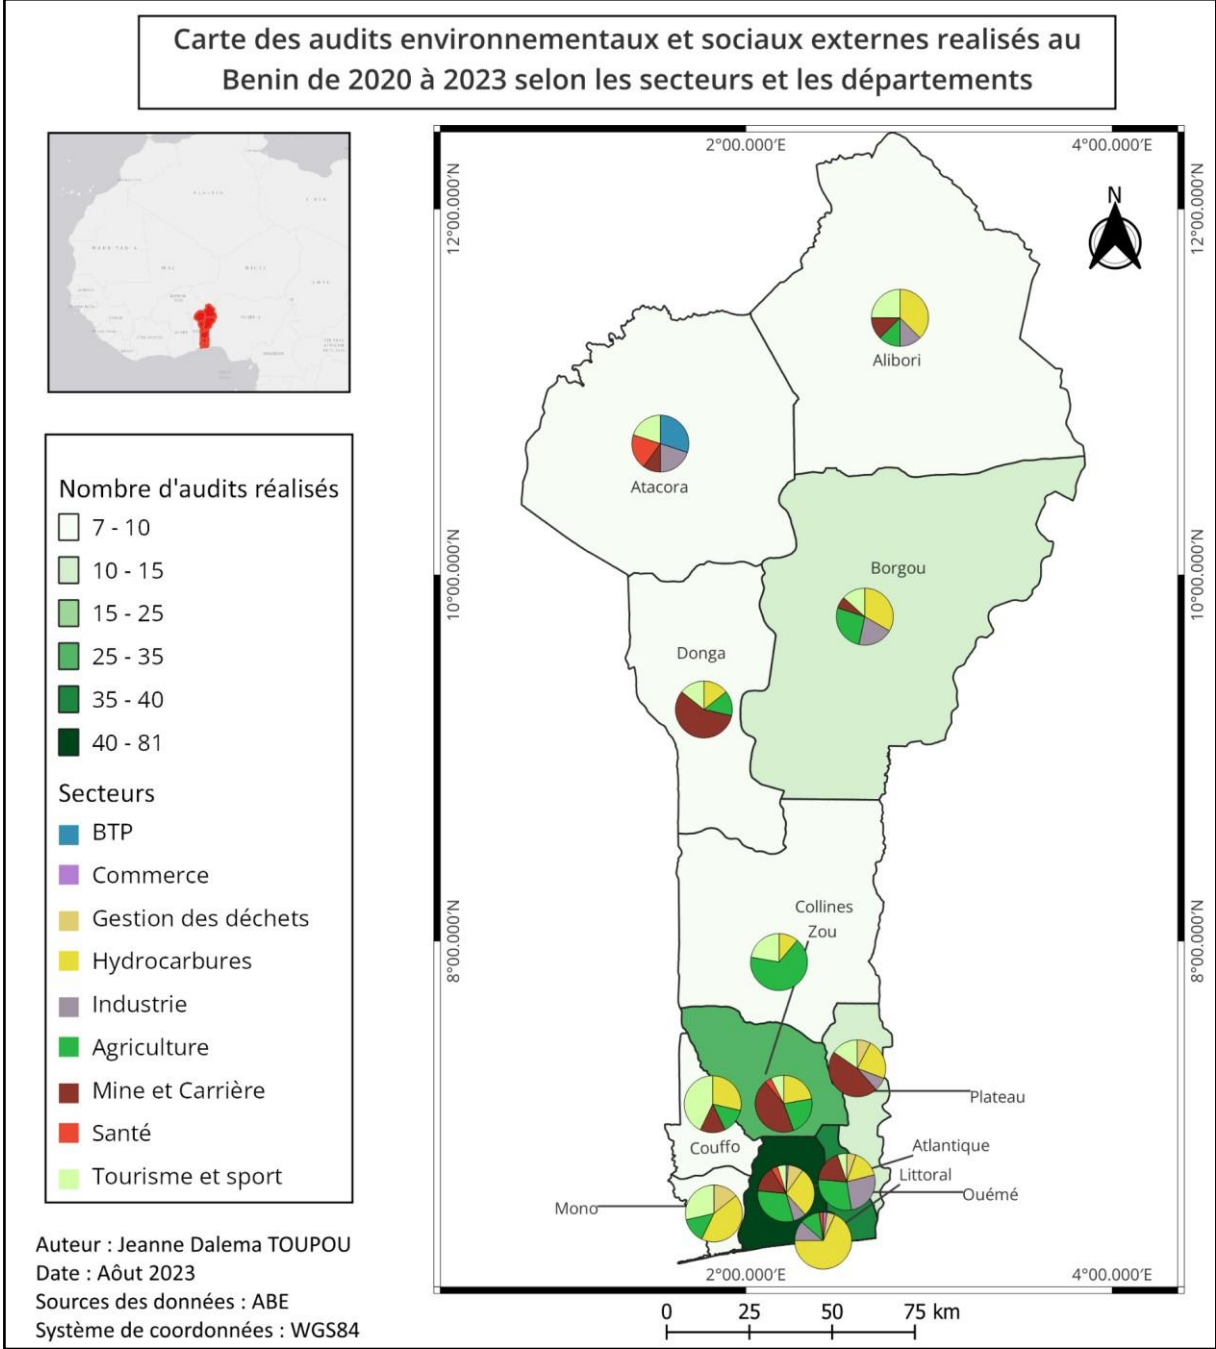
Carte des audits environnementaux et sociaux externes realisés au Benin de 2020 à 2023 selon les secteurs et les départements

Nombre d'audits réalisés
7 - 10
10 - 15
15 - 25
25 - 35
35 - 40
40 - 81

Secteurs
BTP
Commerce
Gestion des déchets
Hydrocarbures
Industrie
Agriculture
Mine et Carrière
Santé
Tourisme et sport

Auteur : Jeanne Dalema TOUPOU
Date : Aôut 2023
Sources des données : ABE
Système de coordonnées : WGS84

2°00.000′E
4°00.000′E
12°00.000′N
10°00.000′N
8°00.000′N
N

Alibori
Atacora
Borgou
Donga
Collines
Zou
Plateau
Couffo
Atlantique
Littoral
Ouémé
Mono

2°00.000′E
4°00.000′E

0 25 50 75 km